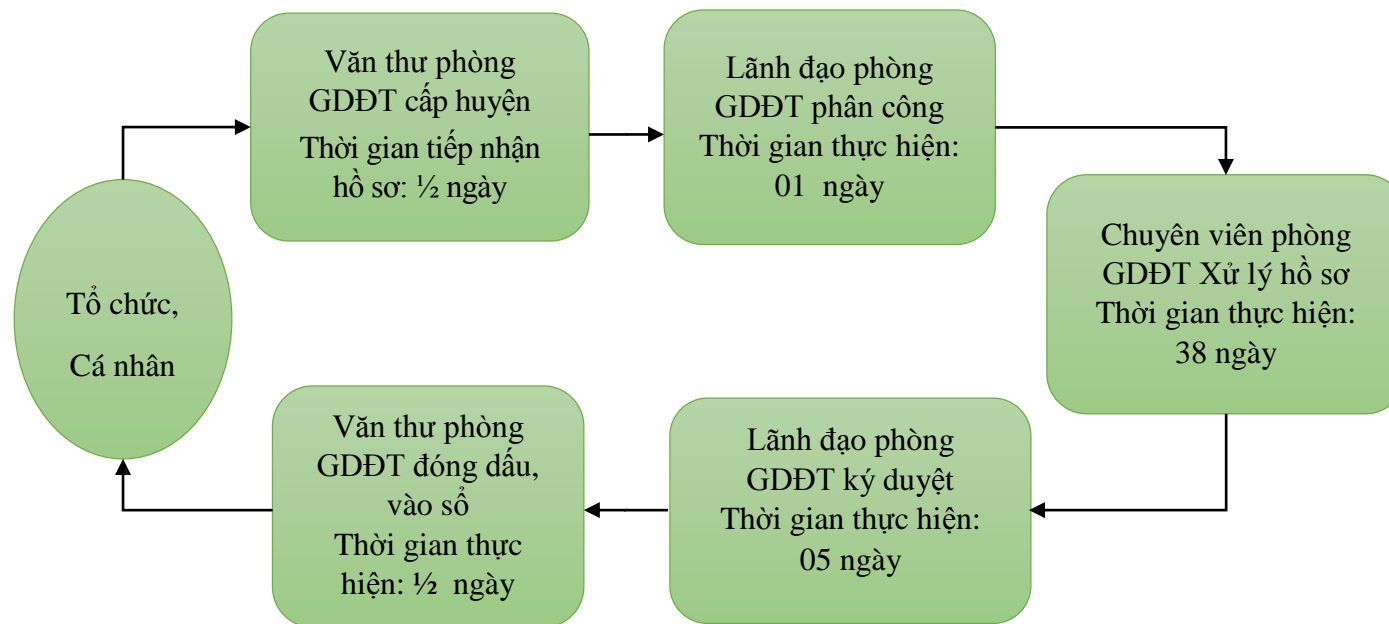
Tổ chức,

Cá nhân

Văn thư phòng GDĐT cấp huyện

Thời gian tiếp nhận hồ sơ: ½ ngày

Lãnh đạo phòng GDĐT phân công

Thời gian thực hiện: 01 ngày

Chuyên viên phòng GDĐT Xử lý hồ sơ

Thời gian thực hiện: 38 ngày

Lãnh đạo phòng GDĐT ký duyệt

Thời gian thực hiện: 05 ngày

Văn thư phòng GDĐT đóng dấu, vào sổ

Thời gian thực hiện: ½ ngày